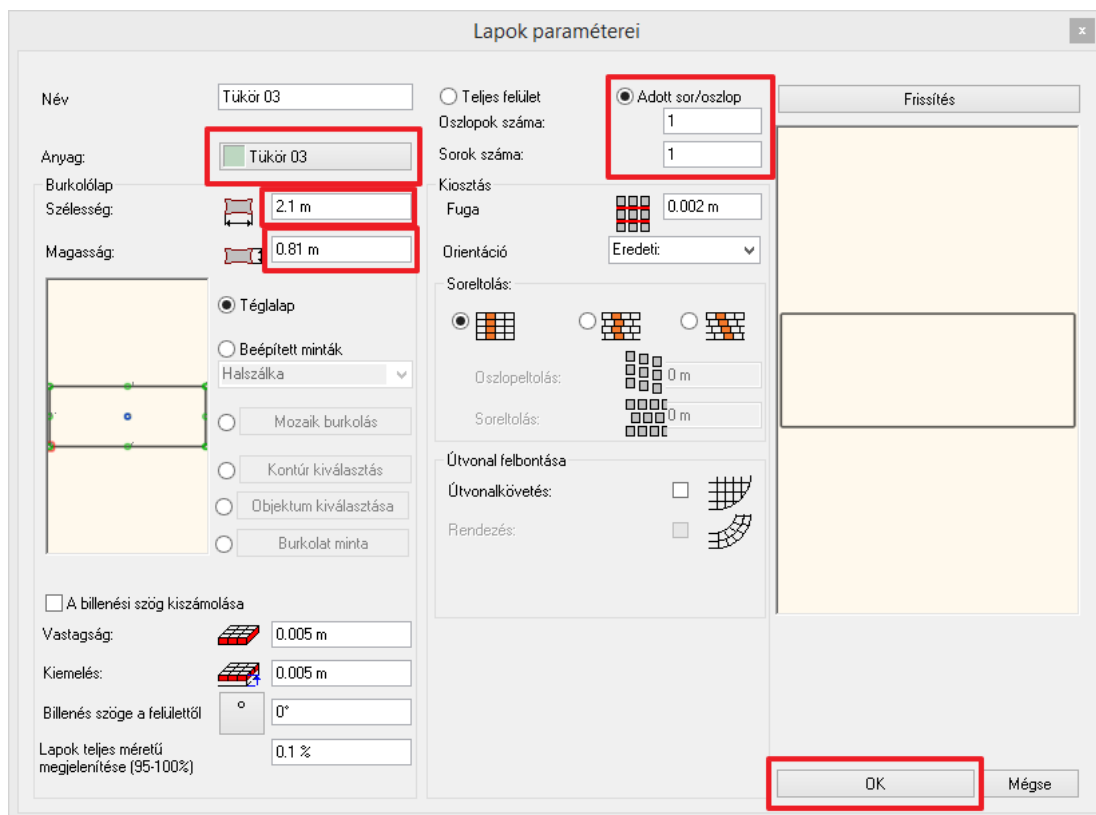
Lapok paraméterei

Név Tükör 03

Anyag: Tükör 03

Burkolólap

Szélesség: 2.1 m

Magasság: 0.81 m

Téglalap

Beépített minták

Halszálka

Mozaik burkolás

Kontúr kiválasztás

Objektum kiválasztása

Burkolat minta

A billenési szög kiszámolása

Vastagság: 0.005 m

Kiemelés: 0.005 m

Billenés szöge a felülettől ° 0°

Lapok teljes méretű megjelenítése (95-100%) 0.1 %

Teljes felület

Adott sor/oszlop

Oszlopok száma: 1

Sorok száma: 1

Kiosztás

Fuga 0.002 m

Orientáció Eredeti:

Soreltolás:

Oszlopeltolás: 0 m

Soreltolás: 0 m

Útvonal felbontása

Útvonalkövetés:

Rendezés:

Frissítés

OK

Mégse